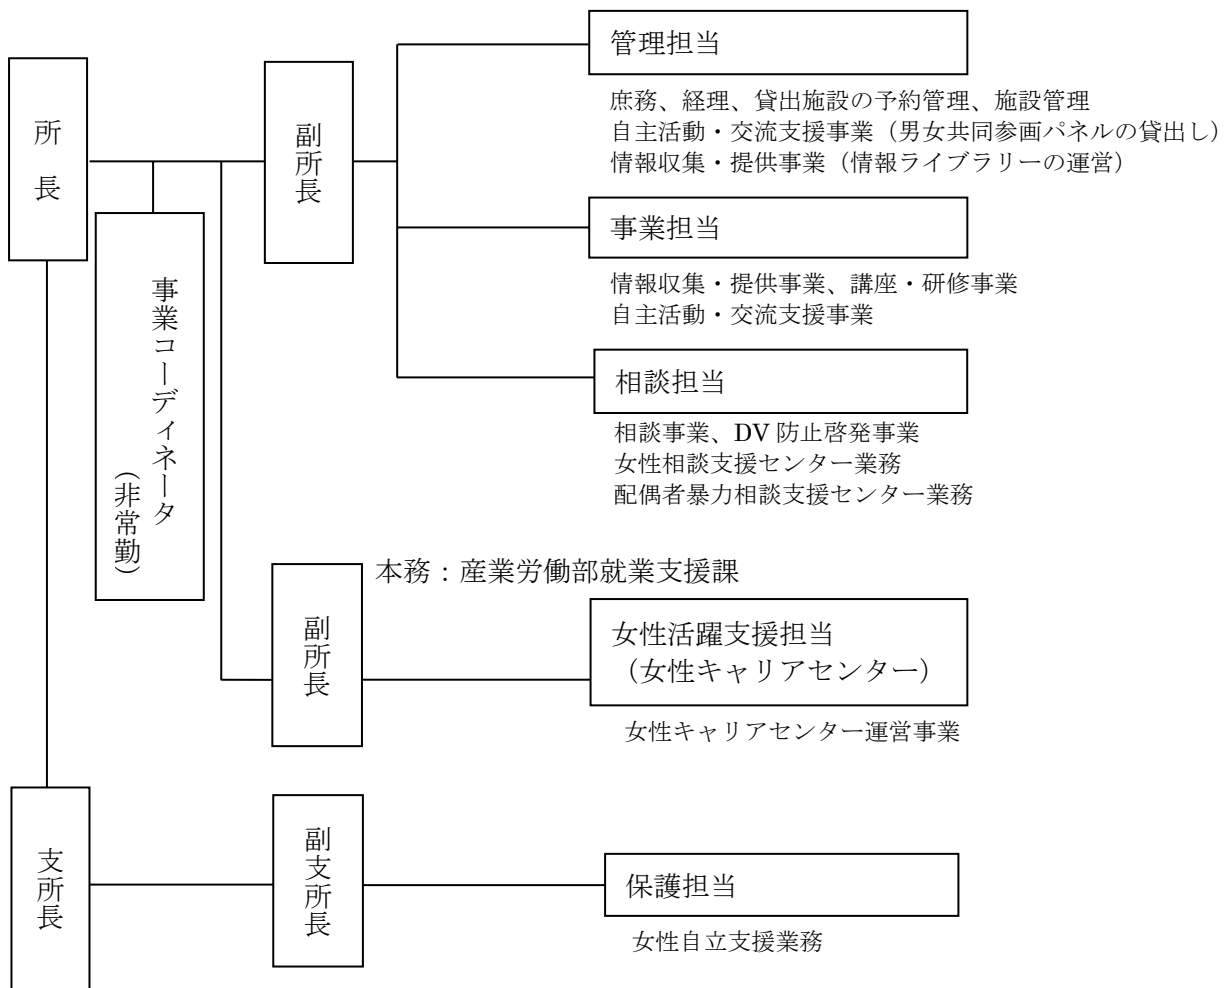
所長

事業コーディネータ（非常勤）

副所長

管理担当

庶務、経理、貸出施設の予約管理、施設管理
自主活動・交流支援事業（男女共同参画パネルの貸出し）
情報収集・提供事業（情報ライブラリーの運営）

事業担当

情報収集・提供事業、講座・研修事業
自主活動・交流支援事業

相談担当

相談事業、DV 防止啓発事業
女性相談支援センター業務
配偶者暴力相談支援センター業務

本務：産業労働部就業支援課

副所長

女性活躍支援担当
（女性キャリアセンター）

女性キャリアセンター運営事業

支所長

副支所長

保護担当

女性自立支援業務